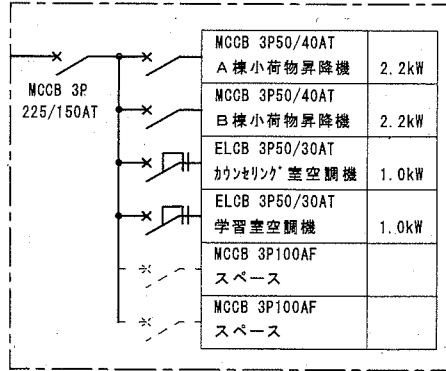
MCCB 3P
225/150AT

| | |
|---|---|
| MCCB 3P50/40AT<br>A棟小荷物昇降機 | 2.2kW |
| MCCB 3P50/40AT<br>B棟小荷物昇降機 | 2.2kW |
| ELCB 3P50/30AT<br>ｶｳﾝｾﾘﾝｸﾞ室空調機 | 1.0kW |
| ELCB 3P50/30AT<br>学習室空調機 | 1.0kW |
| MCCB 3P100AF<br>スペース | |
| MCCB 3P100AF<br>スペース | |